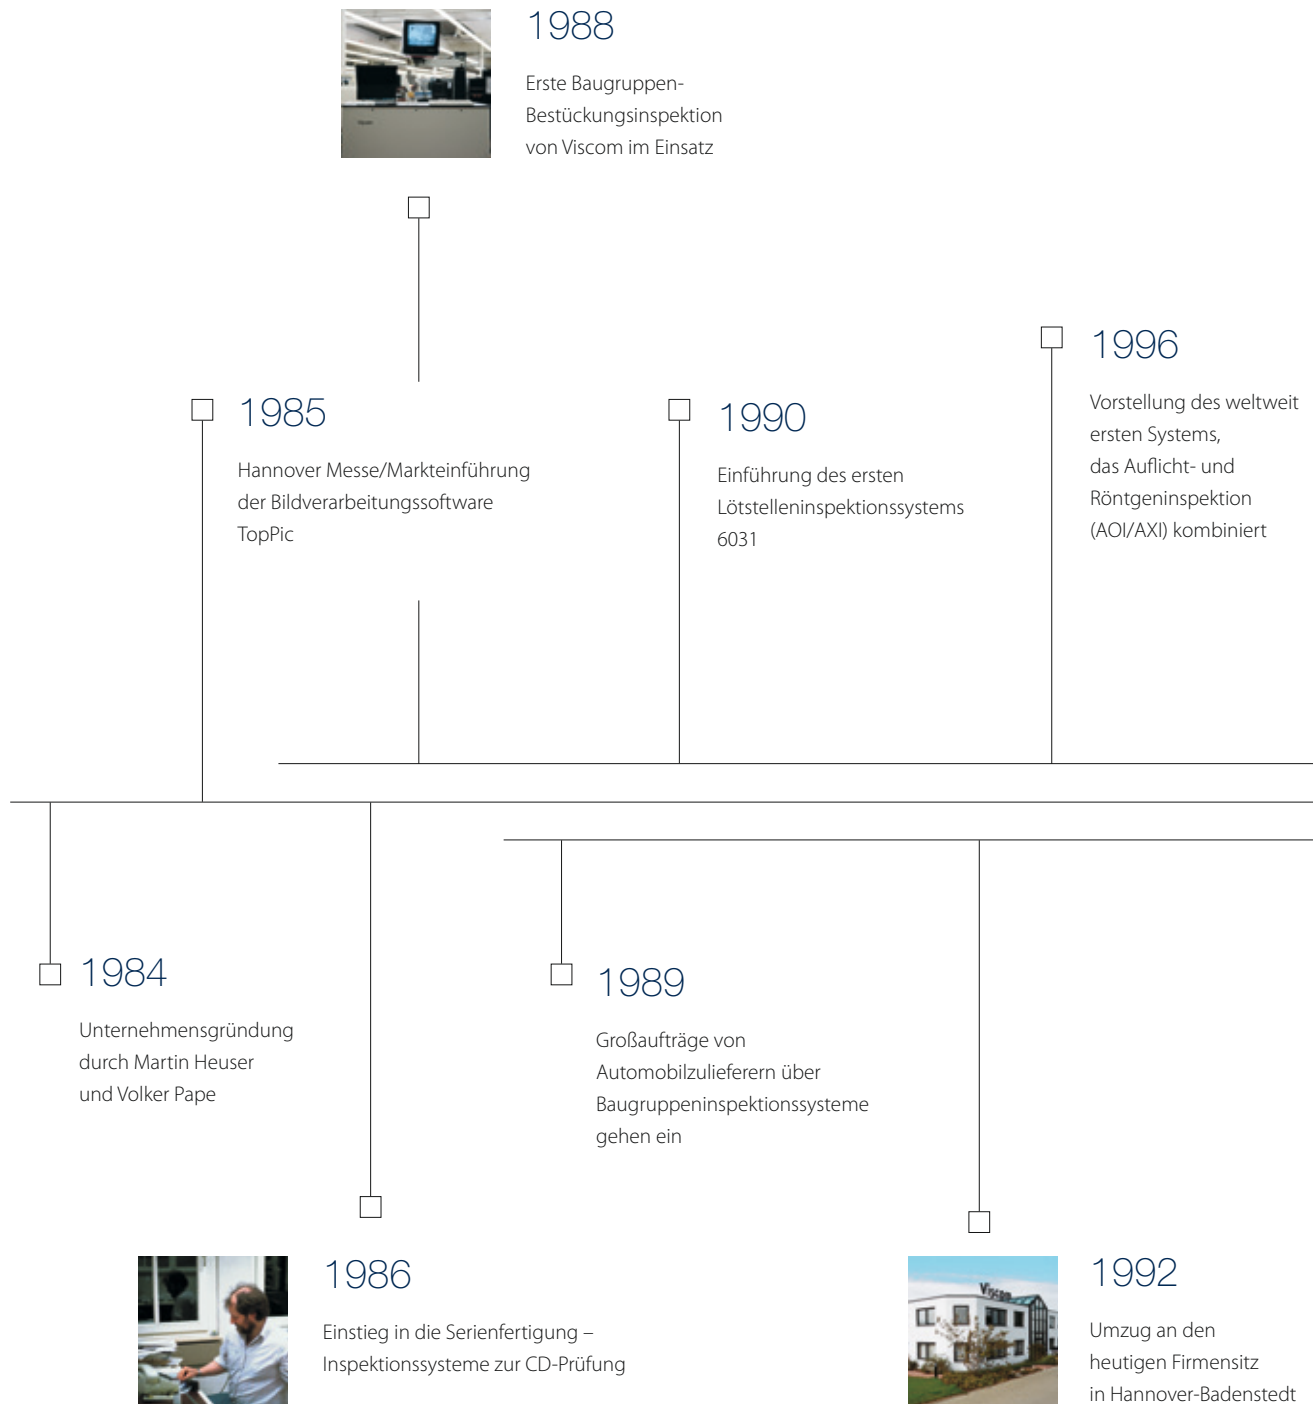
1988

Erste Baugruppen-Bestückungsinspektion von Viscom im Einsatz

1985

Hannover Messe/Markteinführung der Bildverarbeitungssoftware TopPic

1990

Einführung des ersten Lötstelleninspektionssystems 6031

1996

Vorstellung des weltweit ersten Systems, das Auflicht- und Röntgeninspektion (AOI/AXI) kombiniert

1984

Unternehmensgründung durch Martin Heuser und Volker Pape

1989

Großaufträge von Automobilzulieferern über Baugruppeninspektionssysteme gehen ein

1986

Einstieg in die Serienfertigung – Inspektionssysteme zur CD-Prüfung

1992

Umzug an den heutigen Firmensitz in Hannover-Badenstedt